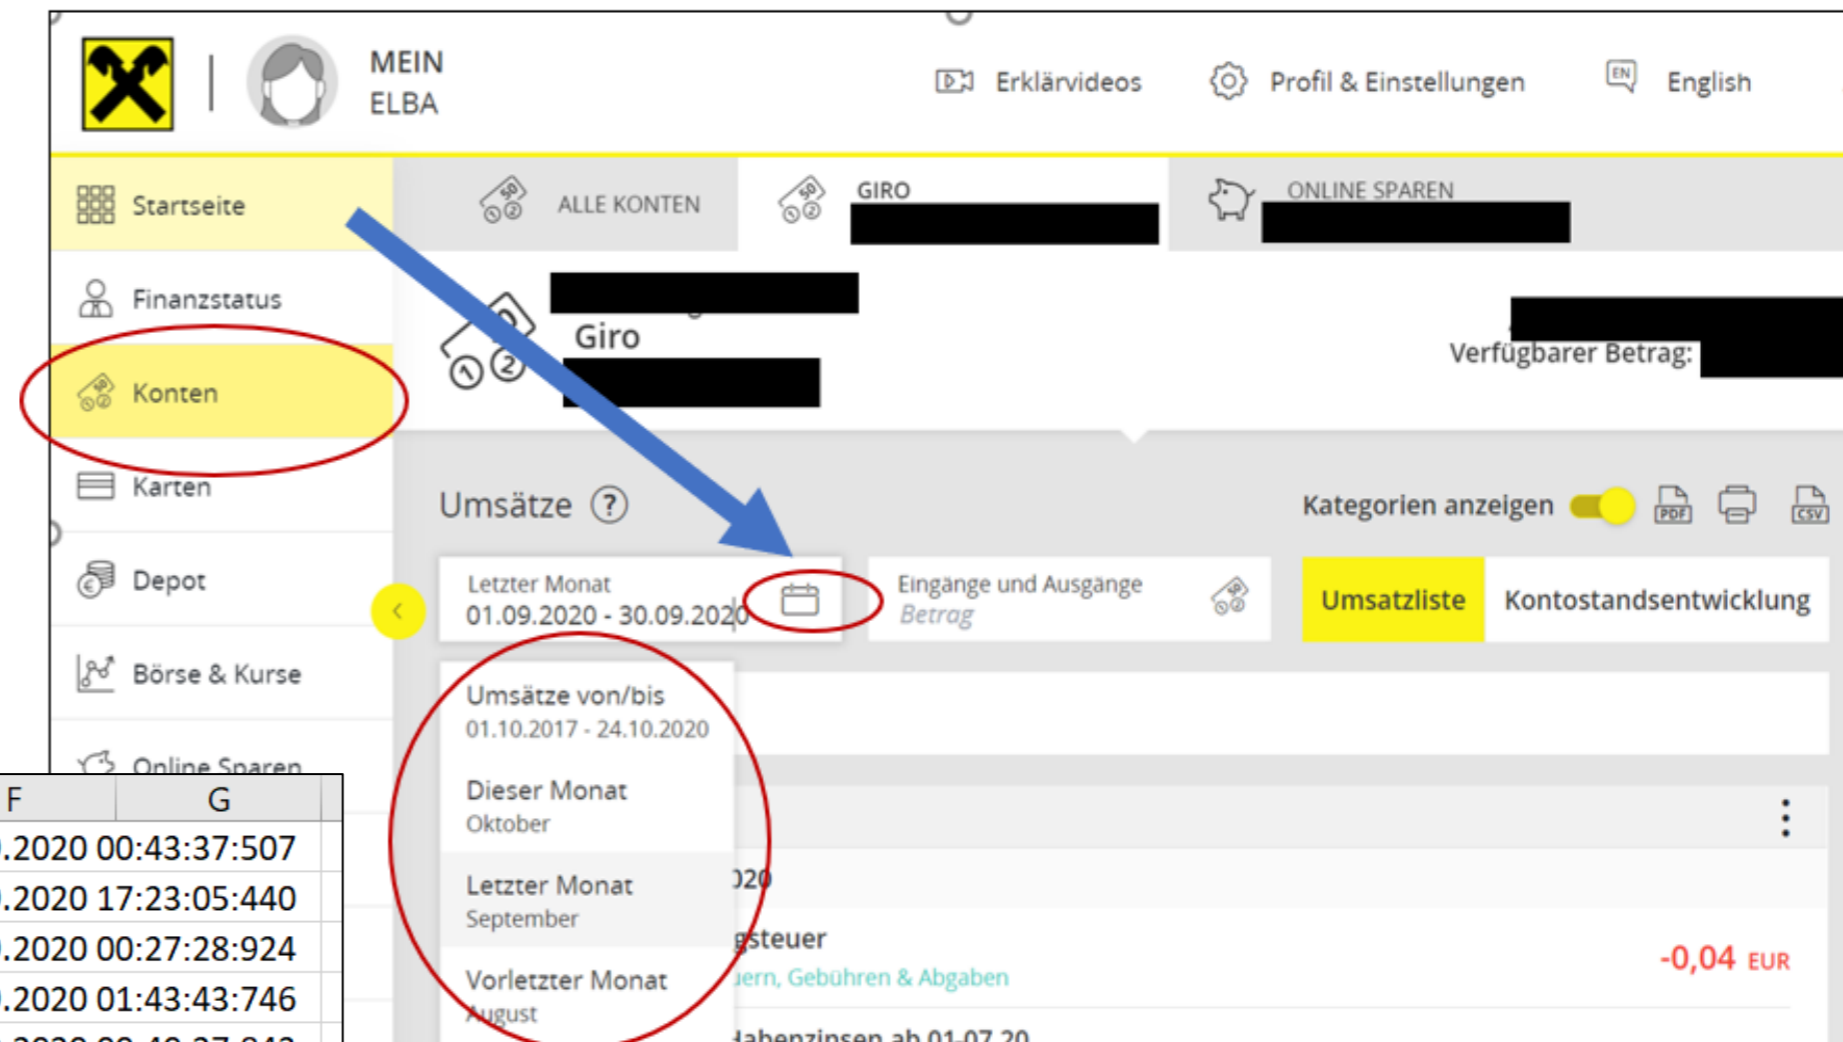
MEIN ELBA

Erklärvideos

Profil & Einstellungen

EN English

Startseite

Finanzstatus

Konten

Karten

Depot

Börse & Kurse

Online Sparen

ALLE KONTEN

GIRO

ONLINE SPAREN

Giro

Verfügbarer Betrag:

Umsätze ?

Kategorien anzeigen

PDF

CSV

Letzter Monat
01.09.2020 - 30.09.2020

Eingänge und Ausgänge
Betrag

Umsatzliste

Kontostandsentwicklung

Umsätze von/bis
01.10.2017 - 24.10.2020

Dieser Monat
Oktober

Letzter Monat
September

Vorletzter Monat
August

)20

gsteuer
uern, Gebühren & Abgaben

-0,04 EUR

Habenzinsen ab 01-07-20

| F | G |
|---|---|
| .2020 00:43:37:507 | |
| .2020 17:23:05:440 | |
| .2020 00:27:28:924 | |
| .2020 01:43:43:746 | |